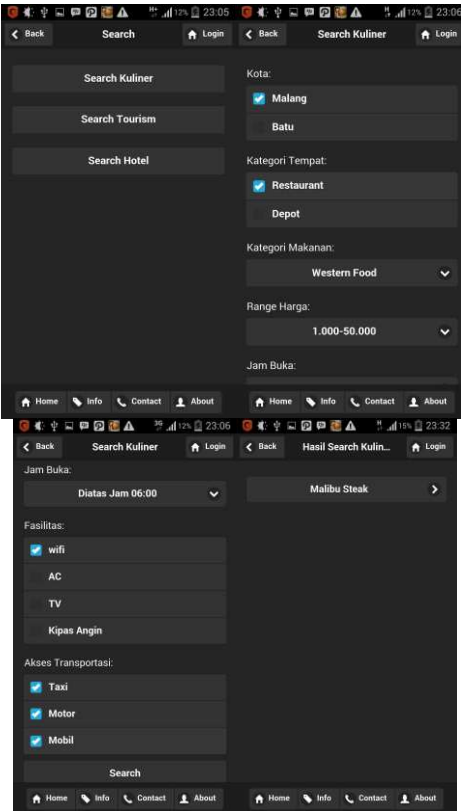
12% 23:05

Back Search Login

Search Kuliner

Search Tourism

Search Hotel

Home Info Contact About

12% 23:06

Back Search Kuliner Login

Kota:

Malang

Batu

Kategori Tempat:

Restaurant

Depot

Kategori Makanan:

Western Food

Range Harga:

1.000-50.000

Jam Buka:

Home Info Contact About

12% 23:06

Back Search Kuliner Login

Jam Buka:

Diatas Jam 06:00

Fasilitas:

wifi

AC

TV

Kipas Angin

Akses Transportasi:

Taxi

Motor

Mobil

Search

Home Info Contact About

15% 23:32

Back Hasil Search Kulin... Login

Malibu Steak

Home Info Contact About